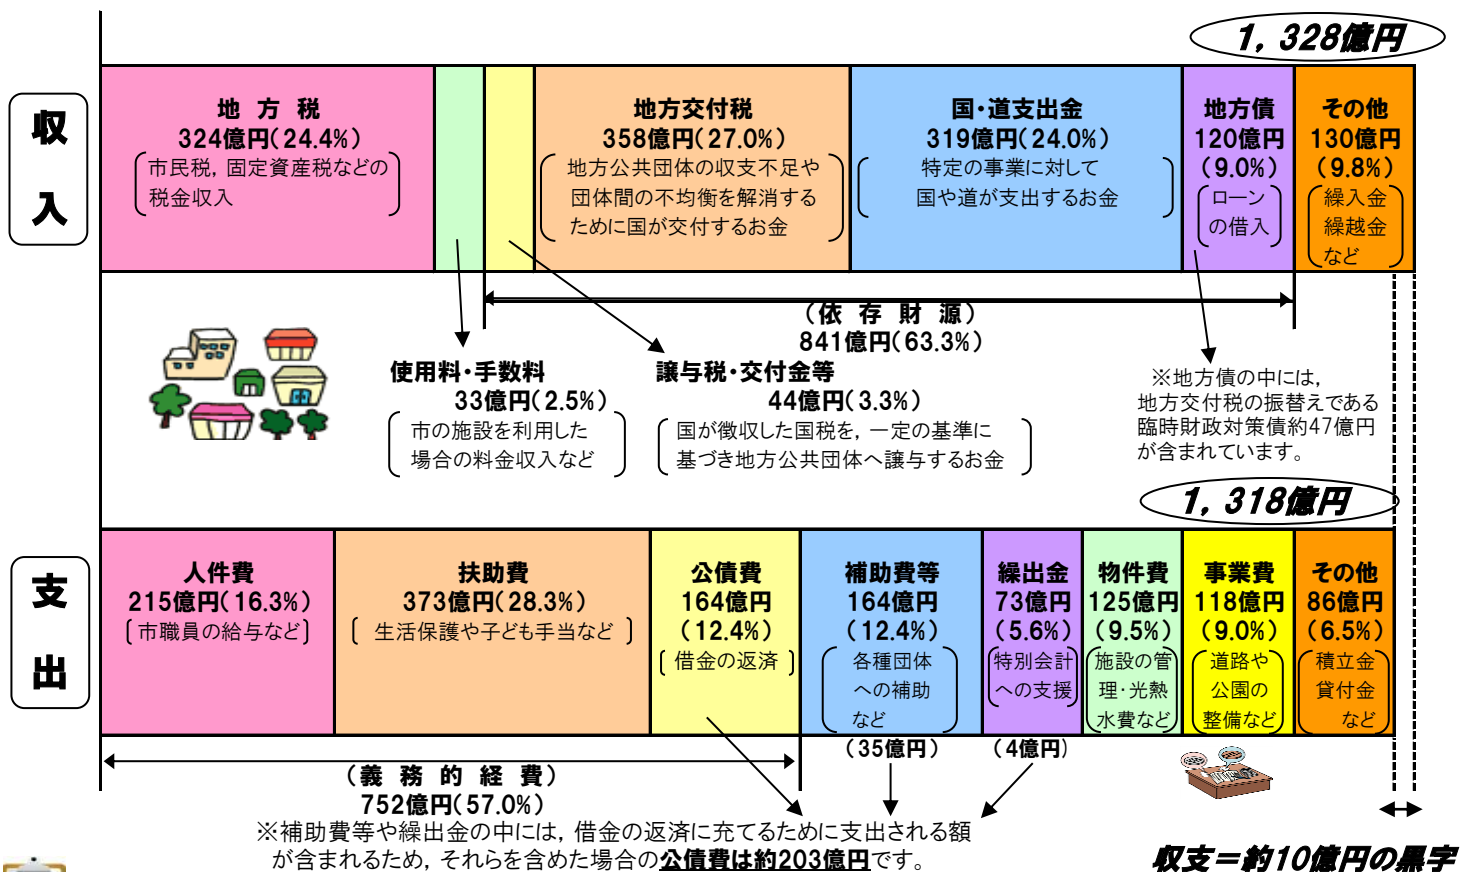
1，328億円

収入

地方税
324億円（24.4%）
市民税，固定資産税などの税金収入

地方交付税
358億円（27.0%）
地方公共団体の収支不足や団体間の不均衡を解消するために国が交付するお金

国・道支出金
319億円（24.0%）
特定の事業に対して国や道が支出するお金

地方債
120億円
（9.0%）
ローンの借入

その他
130億円
（9.8%）
繰入金
繰越金
など

（依存財源）
841億円（63.3%）

使用料・手数料
33億円（2.5%）
市の施設を利用した場合の料金収入など

譲与税・交付金等
44億円（3.3%）
国が徴収した国税を，一定の基準に基づき地方公共団体へ譲与するお金

※地方債の中には，地方交付税の振替えである臨時財政対策債約47億円が含まれています。

1，318億円

支出

人件費
215億円（16.3%）
市職員の給与など

扶助費
373億円（28.3%）
生活保護や子ども手当など

公債費
164億円
（12.4%）
借金の返済

補助費等
164億円
（12.4%）
各種団体への補助など

繰出金
73億円
（5.6%）
特別会計への支援

物件費
125億円
（9.5%）
施設の管理・光熱水費など

事業費
118億円
（9.0%）
道路や公園の整備など

その他
86億円
（6.5%）
積立金
貸付金
など

（35億円）
（4億円）

（義務的経費）
752億円（57.0%）

※補助費等や繰出金の中には，借金の返済に充てるために支出される額が含まれるため，それらを含めた場合の公債費は約203億円です。

収支＝約10億円の黒字